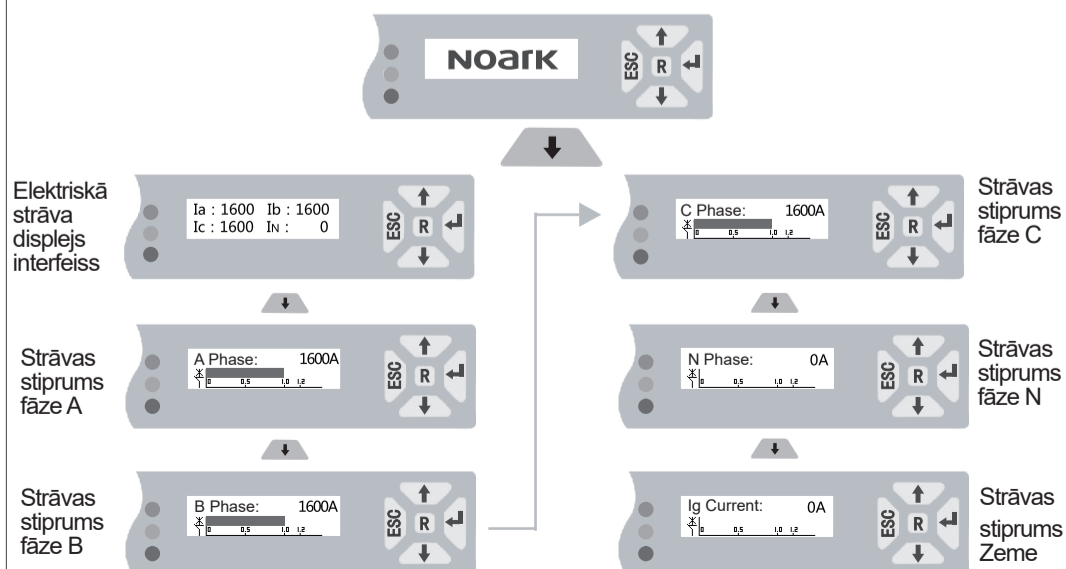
NOARK

ESC R

Elektriskā strāva displejs interfeiss

Ia : 1600 Ib : 1600
Ic : 1600 IN : 0

ESC R

Strāvas stiprums fāze A

A Phase: 1600A
0 0,5 1,0 1,2

ESC R

Strāvas stiprums fāze B

B Phase: 1600A
0 0,5 1,0 1,2

ESC R

C Phase: 1600A
0 0,5 1,0 1,2

ESC R

Strāvas stiprums fāze C

N Phase: 0A
0 0,5 1,0 1,2

ESC R

Strāvas stiprums fāze N

Ig Current: 0A
0 0,5 1,0 1,2

ESC R

Strāvas stiprums Zeme